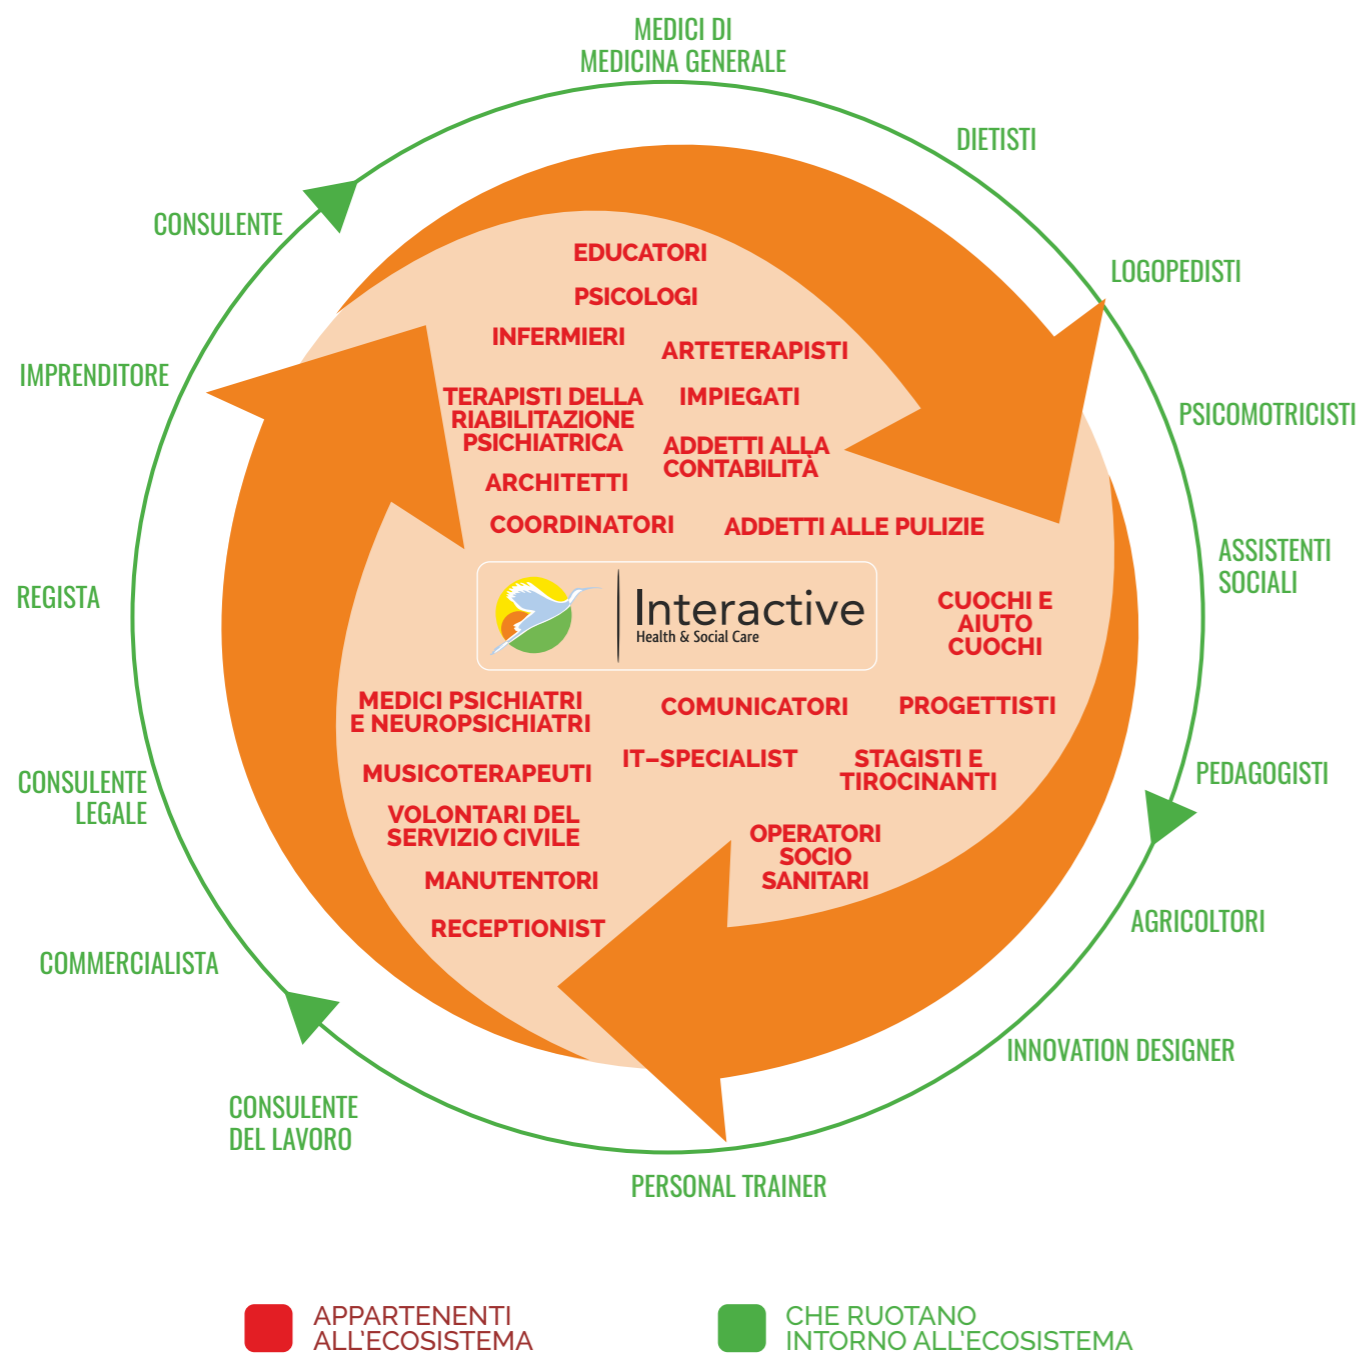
MEDICI DI MEDICINA GENERALE

DIETISTI

LOGOPEDISTI

PSICOMOTRICISTI

ASSISTENTI SOCIALI

PEDAGOGISTI

AGRICOLTORI

INNOVATION DESIGNER

PERSONAL TRAINER

CONSULENTE DEL LAVORO

COMMERCIALISTA

CONSULENTE LEGALE

REGISTA

IMPRENDITORE

CONSULENTE

EDUCATORI

PSICOLOGI

INFERMIERI

ARTETERAPISTI

TERAPISTI DELLA RIABILITAZIONE PSICHIATRICA

IMPIEGATI

ADDETTI ALLA CONTABILITÀ

ARCHITETTI

COORDINATORI

ADDETTI ALLE PULIZIE

Interactive
Health & Social Care

CUOCHI E AIUTO CUOCHI

MEDICI PSICHIATRI E NEUROPSICHIATRI

COMUNICATORI

PROGETTISTI

IT–SPECIALIST

STAGISTI E TIROCINANTI

MUSICOTERAPEUTI

VOLONTARI DEL SERVIZIO CIVILE

OPERATORI SOCIO SANITARI

MANUTENTORI

RECEPTIONIST

APPARTENENTI ALL'ECOSISTEMA

CHE RUOTANO INTORNO ALL'ECOSISTEMA